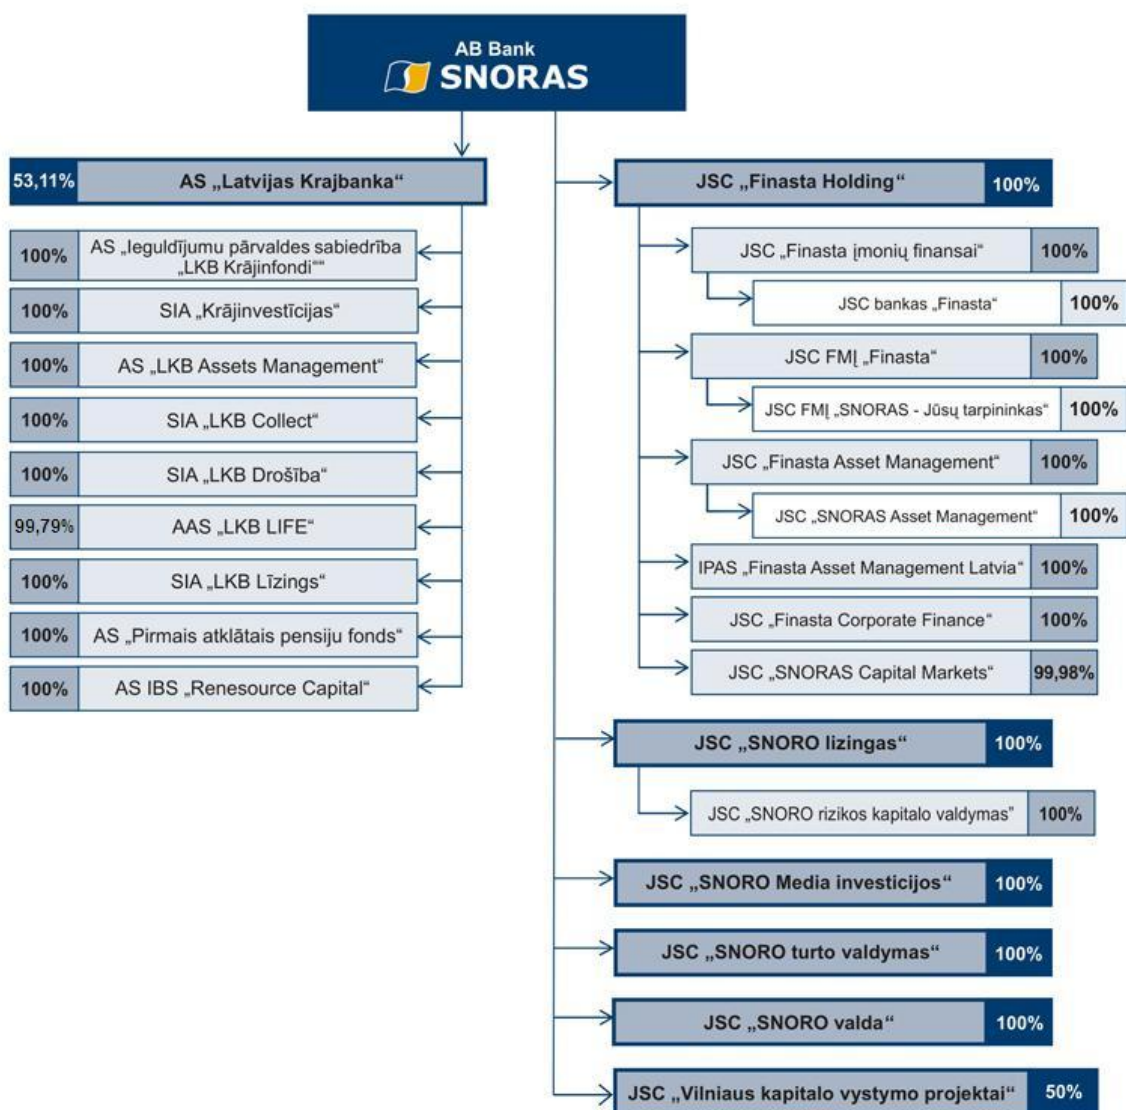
AB Bank
SNORAS

53,11% AS „Latvijas Krajbanka“

100% AS „Ieguldījumu pārvaldes sabiedrība „LKB Krājinfondi““

100% SIA „Krājinvestīcijas“

100% AS „LKB Assets Management“

100% SIA „LKB Collect“

100% SIA „LKB Drošība“

99,79% AAS „LKB LIFE“

100% SIA „LKB Līzings“

100% AS „Pirmais atklātais pensiju fonds“

100% AS IBS „Renesource Capital“

JSC „Finasta Holding“ 100%

JSC „Finasta įmonių finansai“ 100%

JSC bankas „Finasta“ 100%

JSC FMĮ „Finasta“ 100%

JSC FMĮ „SNORAS - Jūsų tarpininkas“ 100%

JSC „Finasta Asset Management“ 100%

JSC „SNORAS Asset Management“ 100%

IPAS „Finasta Asset Management Latvia“ 100%

JSC „Finasta Corporate Finance“ 100%

JSC „SNORAS Capital Markets“ 99,98%

JSC „SNORO lizingas“ 100%

JSC „SNORO rizikos kapitalo valdymas“ 100%

JSC „SNORO Media investicijos“ 100%

JSC „SNORO turto valdymas“ 100%

JSC „SNORO valda“ 100%

JSC „Vilniaus kapitalo vystymo projektai“ 50%